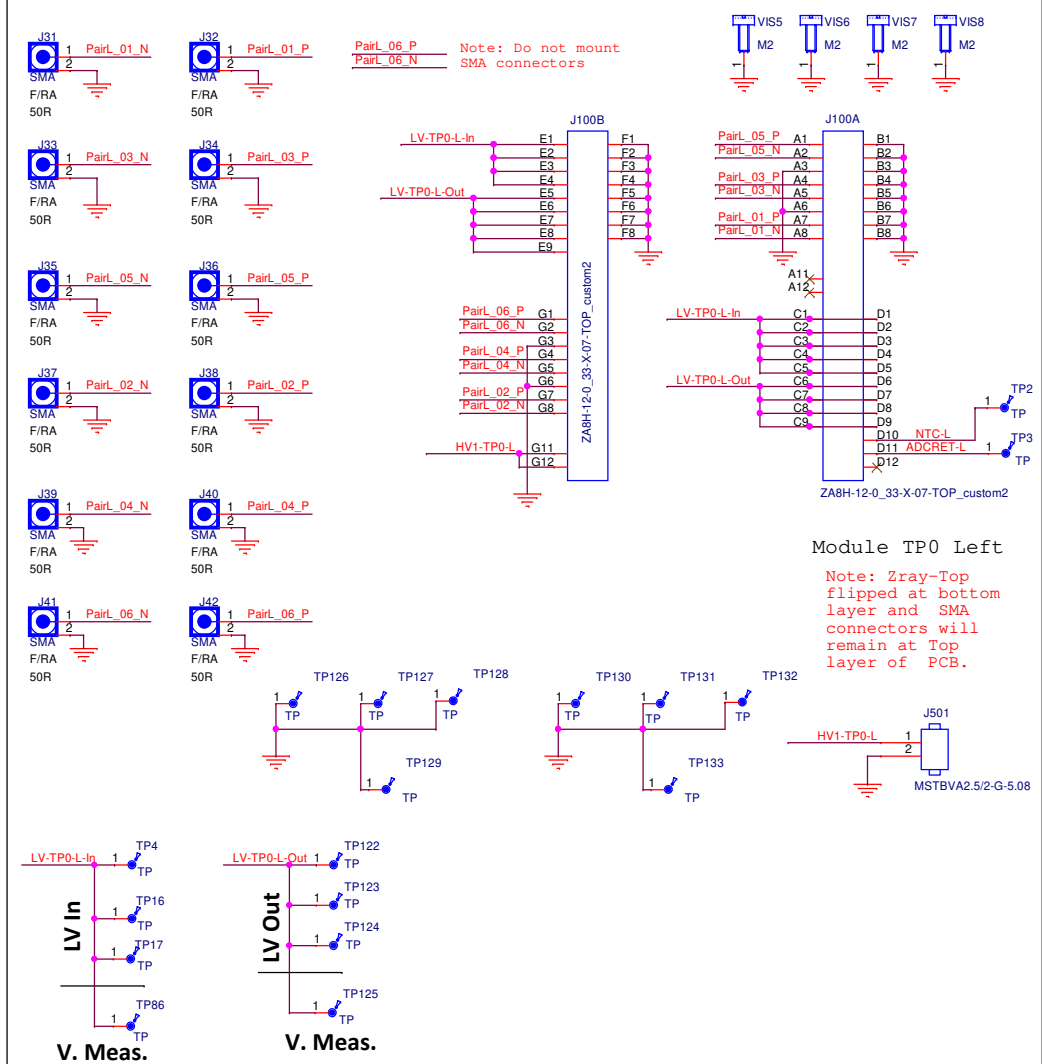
J31
1 PairL_01_N
2
SMA
F/RA
50R

J32
1 PairL_01_P
2
SMA
F/RA
50R

PairL_06_P
PairL_06_N

Note: Do not mount SMA connectors

VIS5 M2 1
VIS6 M2 1
VIS7 M2 1
VIS8 M2 1

J33
1 PairL_03_N
2
SMA
F/RA
50R

J34
1 PairL_03_P
2
SMA
F/RA
50R

J35
1 PairL_05_N
2
SMA
F/RA
50R

J36
1 PairL_05_P
2
SMA
F/RA
50R

J37
1 PairL_02_N
2
SMA
F/RA
50R

J38
1 PairL_02_P
2
SMA
F/RA
50R

J39
1 PairL_04_N
2
SMA
F/RA
50R

J40
1 PairL_04_P
2
SMA
F/RA
50R

J41
1 PairL_06_N
2
SMA
F/RA
50R

J42
1 PairL_06_P
2
SMA
F/RA
50R

J100B
LV-TP0-L-In
E1 E2 E3 E4 E5
LV-TP0-L-Out
E6 E7 E8 E9
F1 F2 F3 F4 F5 F6 F7 F8
PairL_06_P G1
PairL_06_N G2
G3
PairL_04_P G4
PairL_04_N G5
G6
PairL_02_P G7
PairL_02_N G8
HV1-TP0-L G11
G12
ZA8H-12-0_33-X-07-TOP_custom2

J100A
PairL_05_P A1
PairL_05_N A2
A3
PairL_03_P A4
PairL_03_N A5
A6
PairL_01_P A7
PairL_01_N A8
B1 B2 B3 B4 B5 B6 B7 B8
A11
A12
LV-TP0-L-In C1
C2 C3 C4 C5
LV-TP0-L-Out C6
C7 C8 C9
D1 D2 D3 D4 D5 D6 D7 D8 D9 D10 D11 D12
NTC-L
ADCRET-L
1 TP2 TP
1 TP3 TP
ZA8H-12-0_33-X-07-TOP_custom2

Module TP0 Left

Note: Zray-Top flipped at bottom layer and SMA connectors will remain at Top layer of PCB.

TP126 1 TP
TP127 1 TP
TP128 1 TP
TP129 1 TP
TP130 1 TP
TP131 1 TP
TP132 1 TP
TP133 1 TP

J501
HV1-TP0-L 1
2
MSTBVA2.5/2-G-5.08

LV-TP0-L-In 1 TP4 TP
1 TP16 TP
1 TP17 TP
1 TP86 TP
LV In
V. Meas.

LV-TP0-L-Out 1 TP122 TP
1 TP123 TP
1 TP124 TP
1 TP125 TP
LV Out
V. Meas.